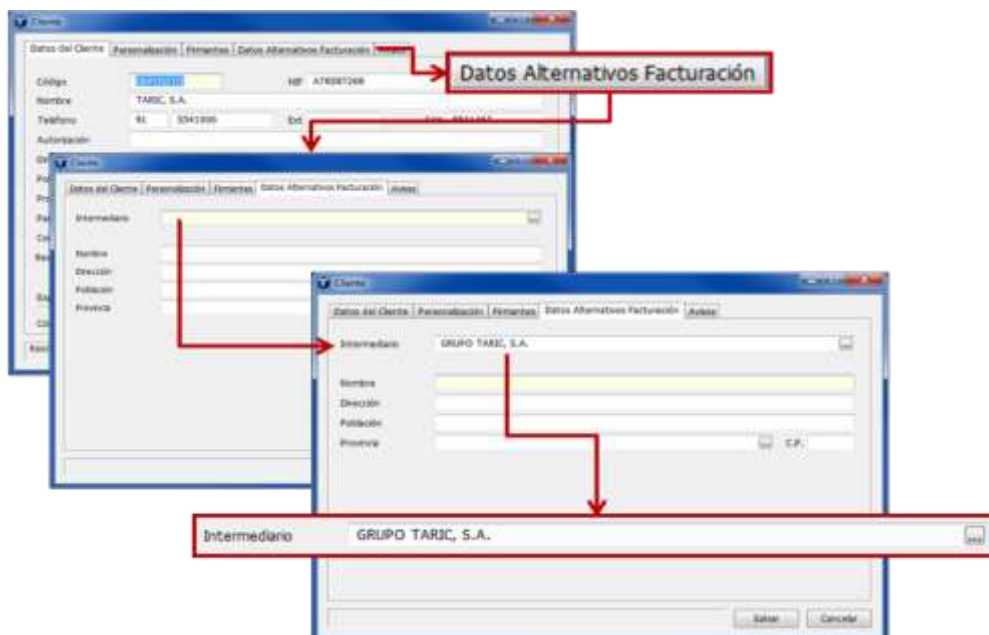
Cliente

Datos del Cliente | Personalización | Firmantes | Datos Alternativos Facturación | Avisos

Código
NIF A78087268
Nombre TARIC, S.A.
Teléfono 91 5541896 Ext
Autorización

Datos Alternativos Facturación

Cliente

Datos del Cliente | Personalización | Firmantes | Datos Alternativos Facturación | Avisos

Intermediario
Nombre
Dirección
Población
Provincia

Cliente

Datos del Cliente | Personalización | Firmantes | Datos Alternativos Facturación | Avisos

Intermediario GRUPO TARIC, S.A.
Nombre
Dirección
Población
Provincia C.P.

Intermediario GRUPO TARIC, S.A.

Salvar Cancelar